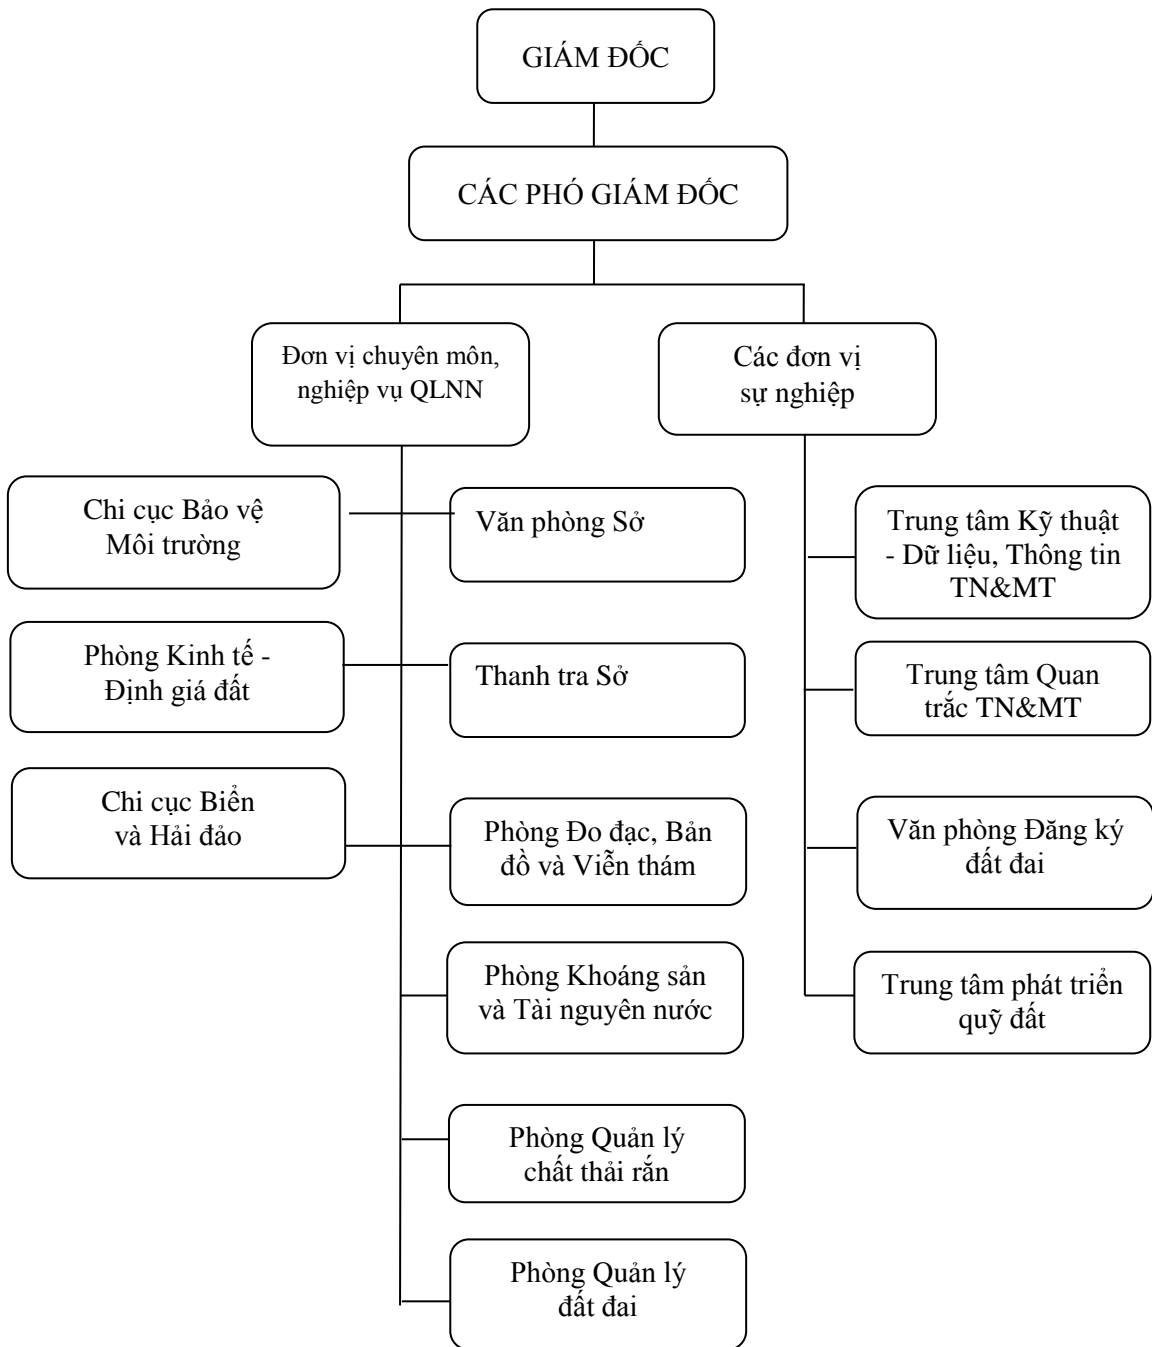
GIÁM ĐỐC

CÁC PHÓ GIÁM ĐỐC

Đơn vị chuyên môn, nghiệp vụ QLNN

Các đơn vị sự nghiệp

Chi cục Bảo vệ Môi trường

Văn phòng Sở

Phòng Kinh tế - Định giá đất

Thanh tra Sở

Chi cục Biển và Hải đảo

Phòng Đo đạc, Bản đồ và Viễn thám

Phòng Khoáng sản và Tài nguyên nước

Phòng Quản lý chất thải rắn

Phòng Quản lý đất đai

Trung tâm Kỹ thuật - Dữ liệu, Thông tin TN&MT

Trung tâm Quan trắc TN&MT

Văn phòng Đăng ký đất đai

Trung tâm phát triển quỹ đất